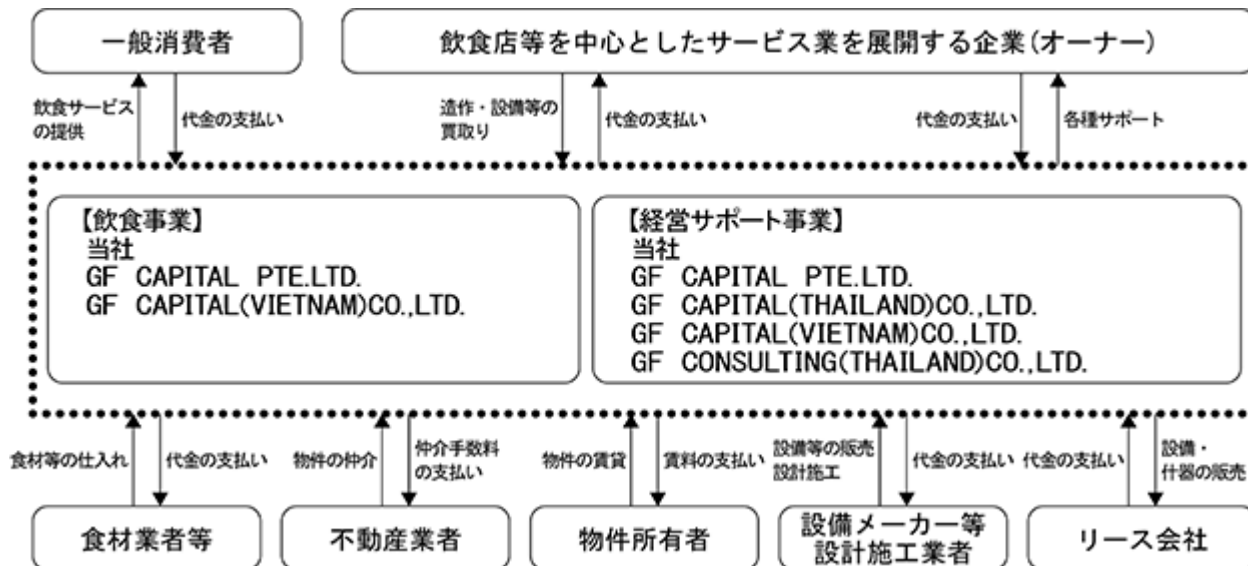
一般消費者

飲食店等を中心としたサービス業を展開する企業(オーナー)

飲食サービスの提供

代金の支払い

造作・設備等の買取り

代金の支払い

代金の支払い

各種サポート

【飲食事業】
当社
GF CAPITAL PTE.LTD.
GF CAPITAL(VIETNAM)CO.,LTD.

【経営サポート事業】
当社
GF CAPITAL PTE.LTD.
GF CAPITAL(THAILAND)CO.,LTD.
GF CAPITAL(VIETNAM)CO.,LTD.
GF CONSULTING(THAILAND)CO.,LTD.

食材等の仕入れ

代金の支払い

物件の仲介

仲介手数料の支払い

物件の賃貸

賃料の支払い

設備等の販売設計施工

代金の支払い

代金の支払い

設備・什器の販売

食材業者等

不動産業者

物件所有者

設備メーカー等設計施工業者

リース会社